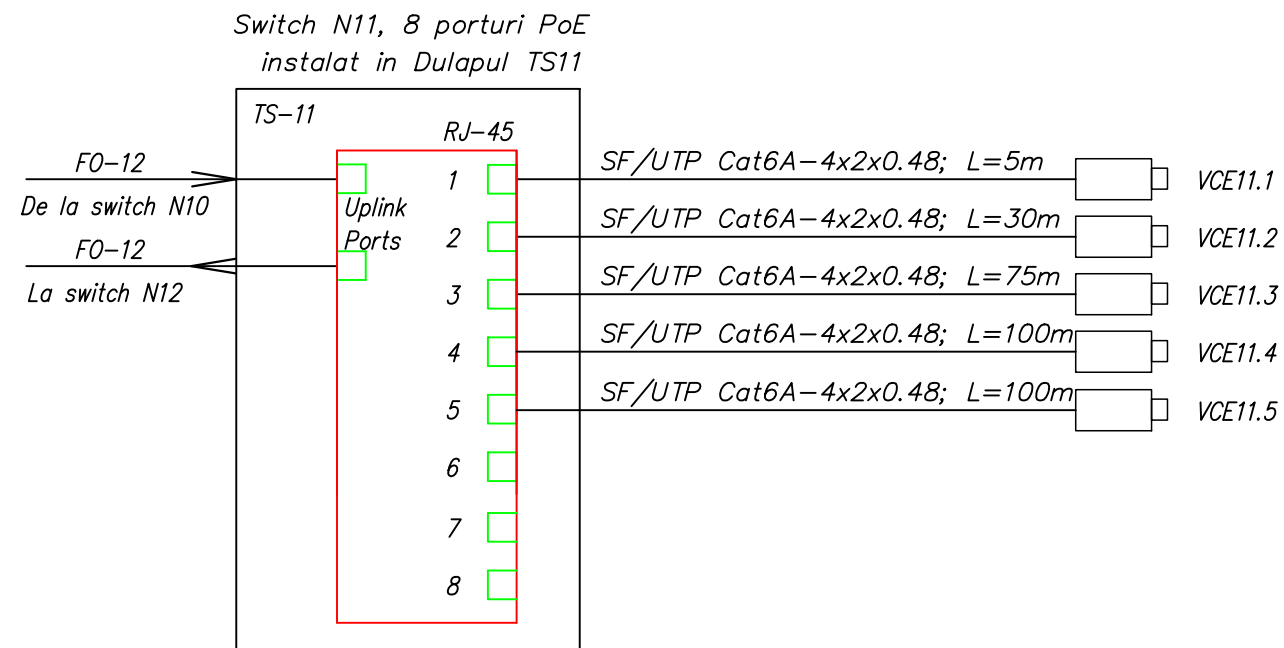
Switch N11, 8 porturi PoE
instalat in Dulapul TS11

TS-11

RJ-45

FO-12
De la switch N10

FO-12
La switch N12

Uplink
Ports

1
2
3
4
5
6
7
8

SF/UTP Cat6A-4x2x0.48; L=5m
SF/UTP Cat6A-4x2x0.48; L=30m
SF/UTP Cat6A-4x2x0.48; L=75m
SF/UTP Cat6A-4x2x0.48; L=100m
SF/UTP Cat6A-4x2x0.48; L=100m

VCE11.1
VCE11.2
VCE11.3
VCE11.4
VCE11.5